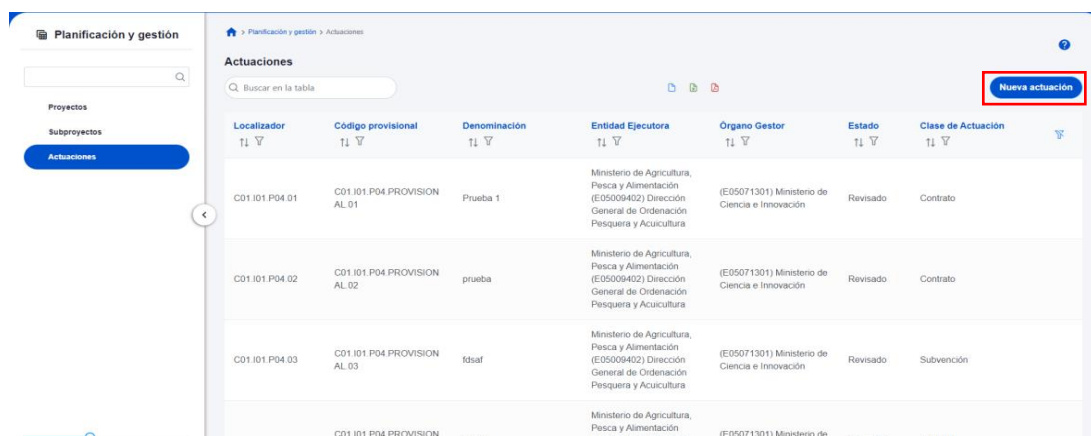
Planificación y gestión

Proyectos
Subproyectos
Actuaciones

> Planificación y gestión > Actuaciones

Actuaciones

Buscar en la tabla

Nueva actuación

| Localizador | Código provisional | Denominación | Entidad Ejecutora | Órgano Gestor | Estado | Clase de Actuación |
|---|---|---|---|---|---|---|
| C01.I01.P04.01 | C01.I01.P04.PROVISIONAL.01 | Prueba 1 | Ministerio de Agricultura, Pesca y Alimentación (E05009402) Dirección General de Ordenación Pesquera y Acuicultura | (E05071301) Ministerio de Ciencia e Innovación | Revisado | Contrato |
| C01.I01.P04.02 | C01.I01.P04.PROVISIONAL.02 | prueba | Ministerio de Agricultura, Pesca y Alimentación (E05009402) Dirección General de Ordenación Pesquera y Acuicultura | (E05071301) Ministerio de Ciencia e Innovación | Revisado | Contrato |
| C01.I01.P04.03 | C01.I01.P04.PROVISIONAL.03 | fdsaf | Ministerio de Agricultura, Pesca y Alimentación (E05009402) Dirección General de Ordenación Pesquera y Acuicultura | (E05071301) Ministerio de Ciencia e Innovación | Revisado | Subvención |
| | C01.I01.P04.PROVISION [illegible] | | Ministerio de Agricultura, Pesca y Alimentación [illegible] | (E05071301) Ministerio de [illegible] | | |